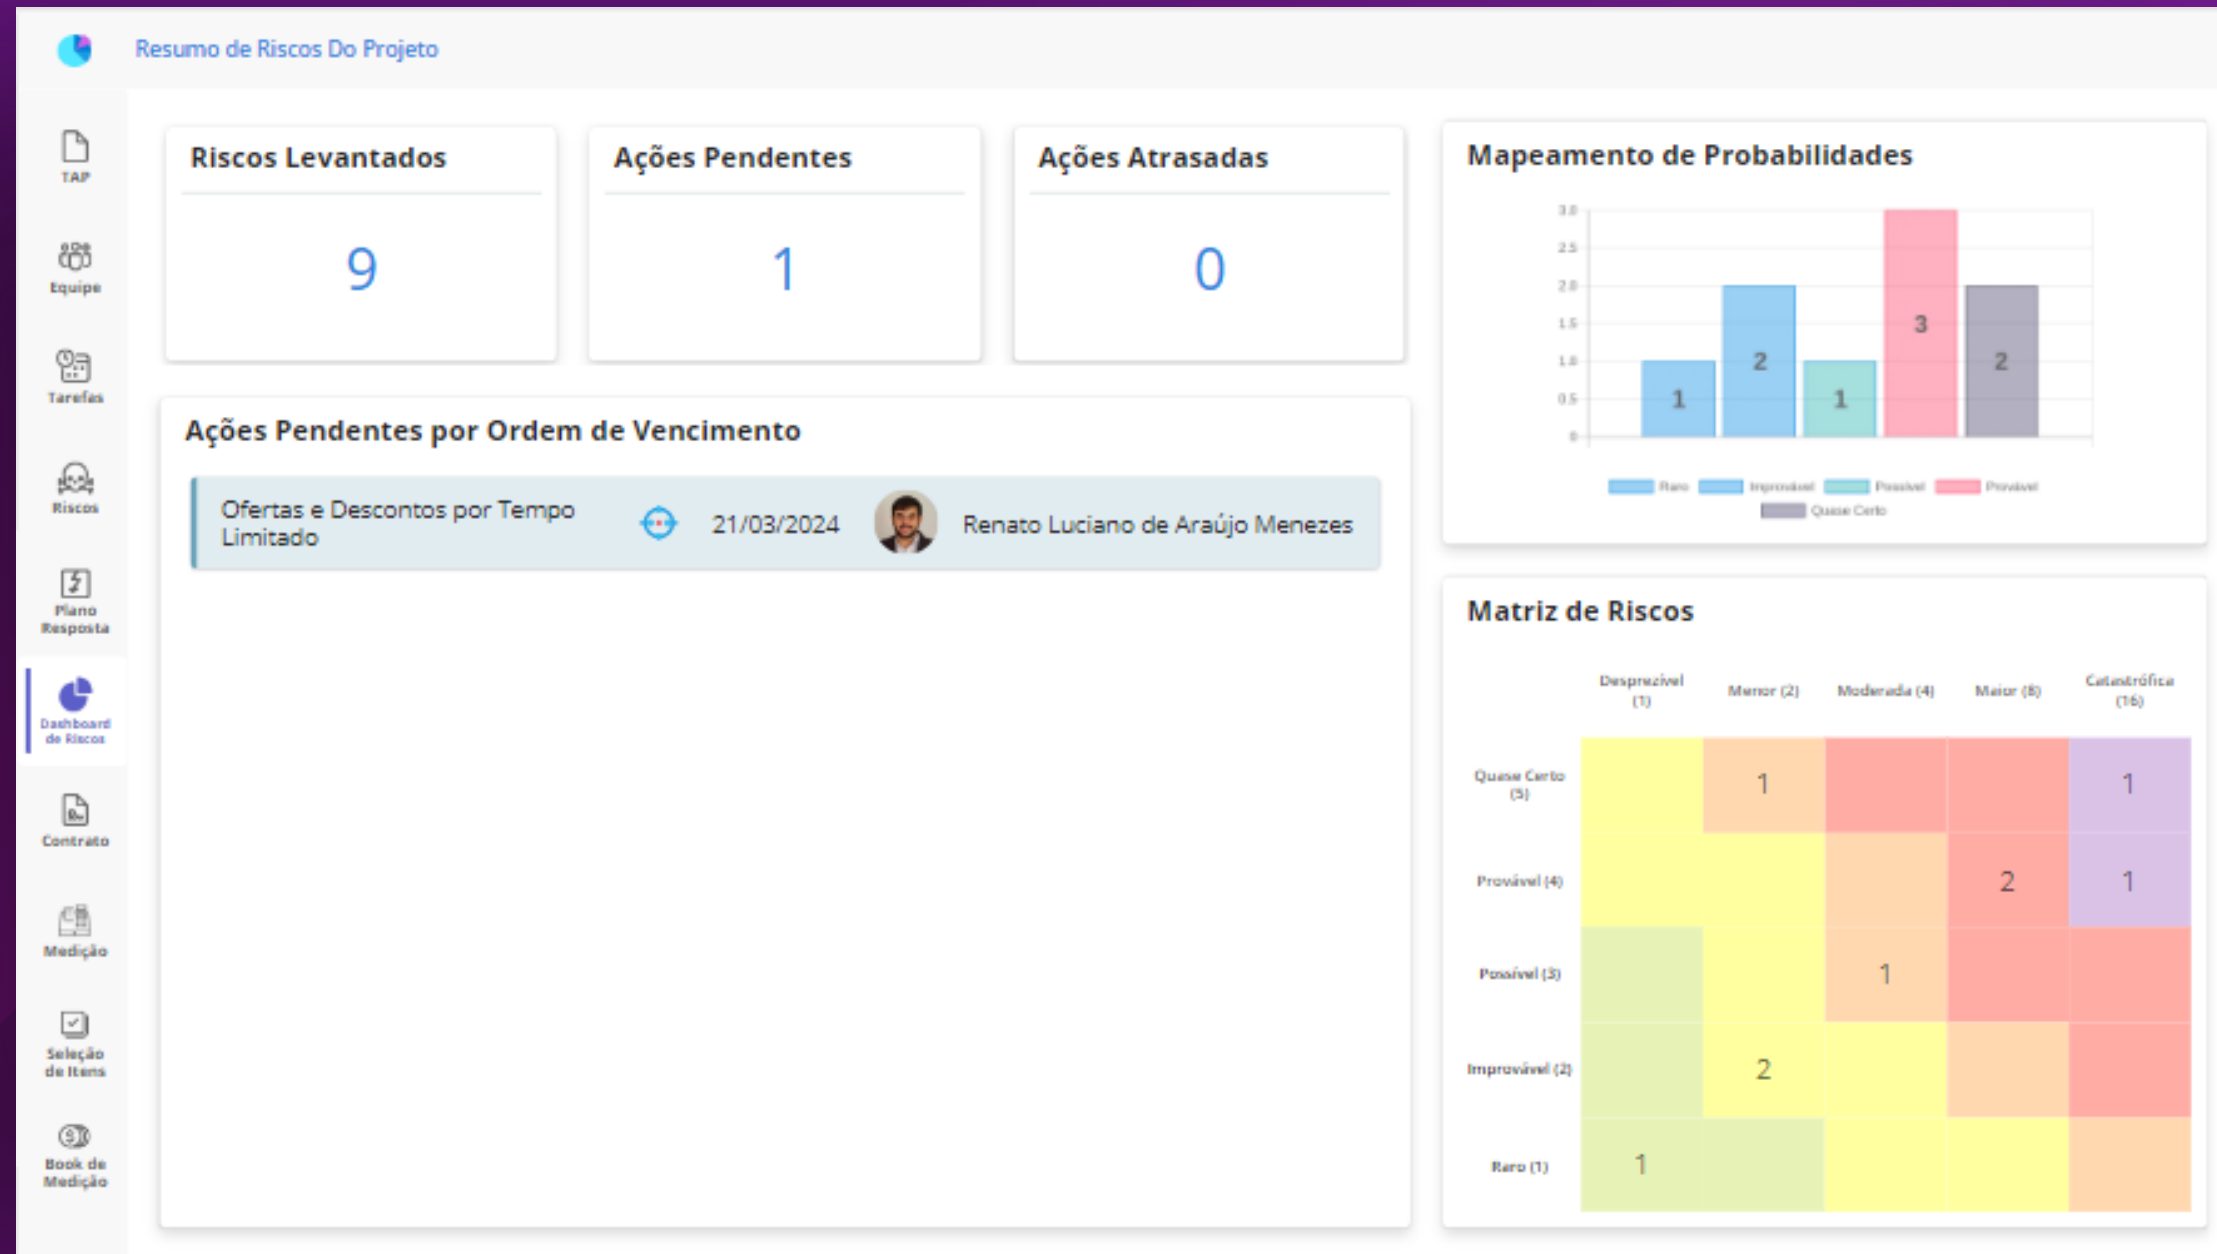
Resumo de Riscos Do Projeto

TAP
Equipe
Tarefas
Riscos
Plano Resposta
Dashboard de Riscos
Contrato
Medição
Seleção de Itens
Book de Medição

Riscos Levantados
9

Ações Pendentes
1

Ações Atrasadas
0

Ações Pendentes por Ordem de Vencimento

Ofertas e Descontos por Tempo Limitado | 21/03/2024 | Renato Luciano de Araújo Menezes

Mapeamento de Probabilidades

3.0
2.5
2.0
1.5
1.0
0.5
0

1 2 1 3 2

Raro Improvável Possível Provável Quase Certo

Matriz de Riscos

| | Desprezível (1) | Menor (2) | Moderada (4) | Maior (8) | Catastrófica (16) |
|---|---|---|---|---|---|
| Quase Certo (5) | | 1 | | | 1 |
| Provável (4) | | | | 2 | 1 |
| Possível (3) | | | 1 | | |
| Improvável (2) | | 2 | | | |
| Raro (1) | 1 | | | | |